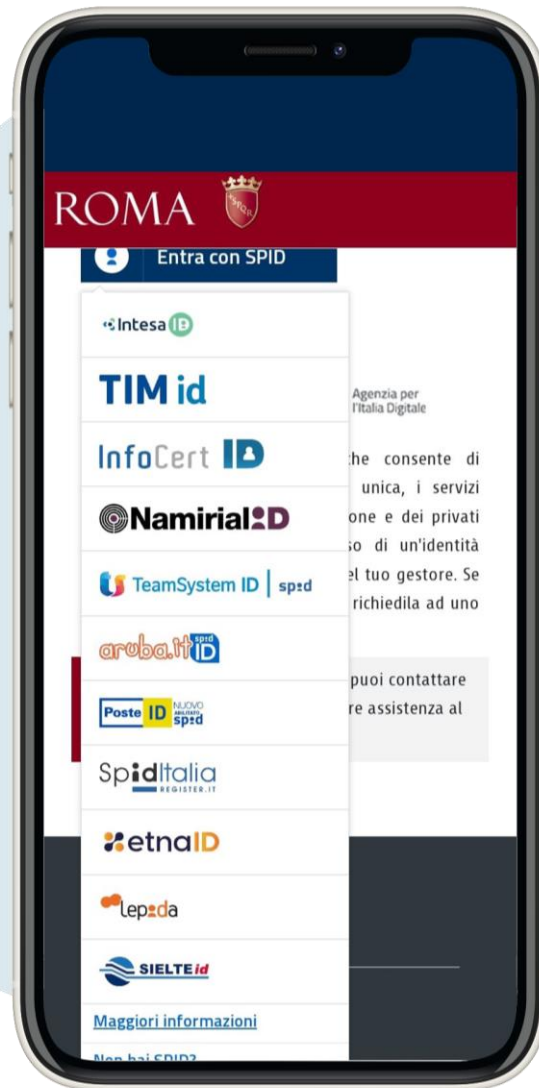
ROMA

Entra con SPID

Intesa ID

TIM id

InfoCert ID

Namirial ID

TeamSystem ID | spid

aruba.it spid ID

Poste ID NUOVO spid

SpidItalia REGISTER.IT

etnaID

lepida

SIELTE id

Maggiori informazioni

Non hai SPID?

Agenzia per l'Italia Digitale

che consente di unica, i servizi one e dei privati so di un'identità el tuo gestore. Se richiedila ad uno

puoi contattare re assistenza al